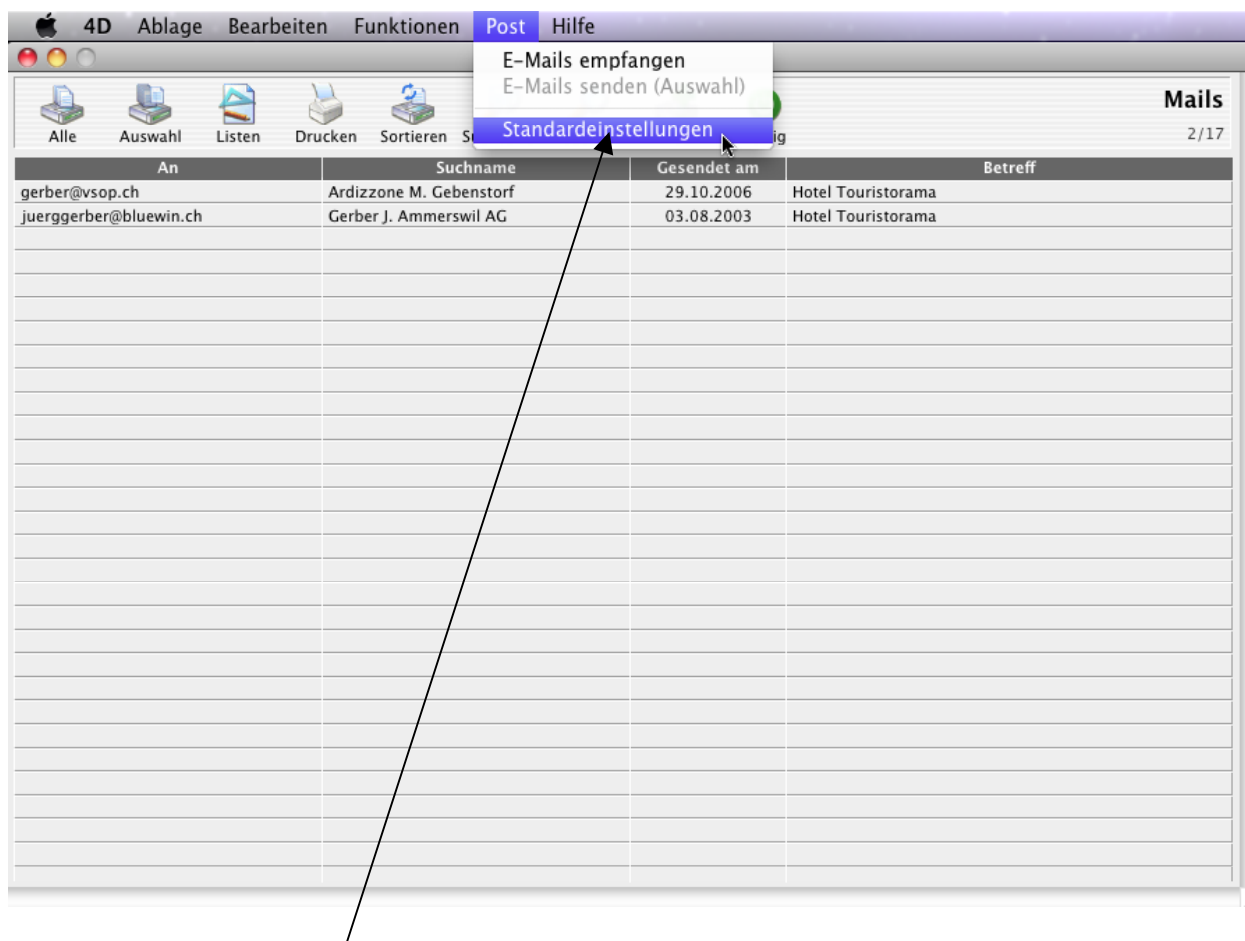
4D Ablage Bearbeiten Funktionen Post Hilfe

E-Mails empfangen
E-Mails senden (Auswahl)
Standardeinstellungen

Alle Auswahl Listen Drucken Sortieren S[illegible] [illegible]ig

Mails
2/17

| An | Suchname | Gesendet am | Betreff |
|---|---|---|---|
| gerber@vsop.ch | Ardizzone M. Gebenstorf | 29.10.2006 | Hotel Touristorama |
| juerggerber@bluewin.ch | Gerber J. Ammerswil AG | 03.08.2003 | Hotel Touristorama |